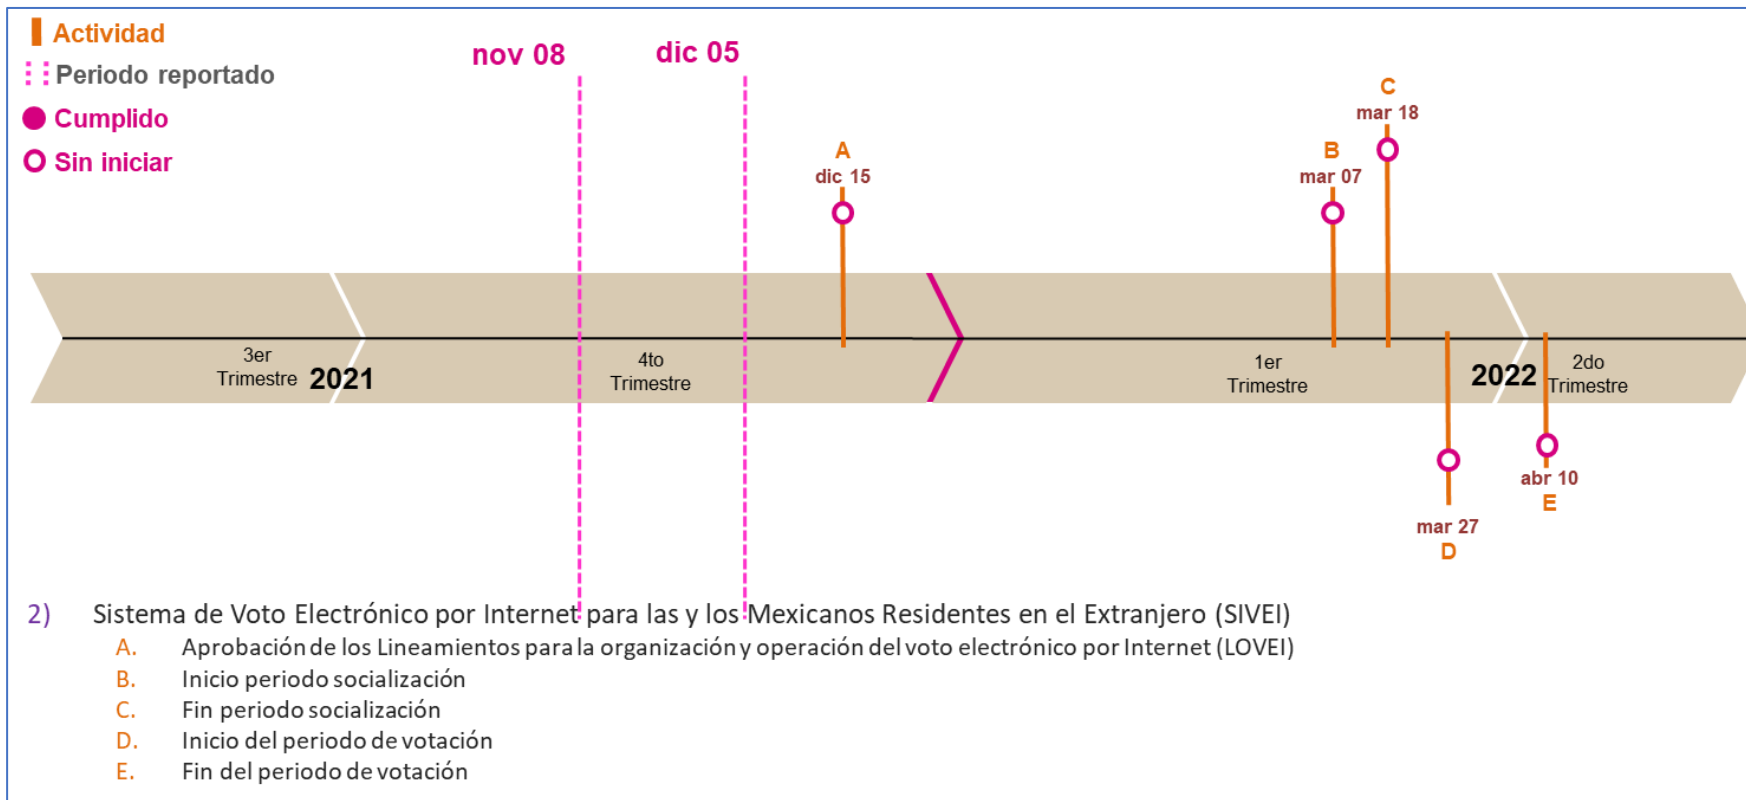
Actividad
Periodo reportado
Cumplido
Sin iniciar

nov 08
dic 05

A
dic 15

B
mar 07

C
mar 18

3er Trimestre 2021
4to Trimestre
1er Trimestre
2022 2do Trimestre

mar 27
D

abr 10
E

2) Sistema de Voto Electrónico por Internet para las y los Mexicanos Residentes en el Extranjero (SIVEI)
A. Aprobación de los Lineamientos para la organización y operación del voto electrónico por Internet (LOVEI)
B. Inicio periodo socialización
C. Fin periodo socialización
D. Inicio del periodo de votación
E. Fin del periodo de votación